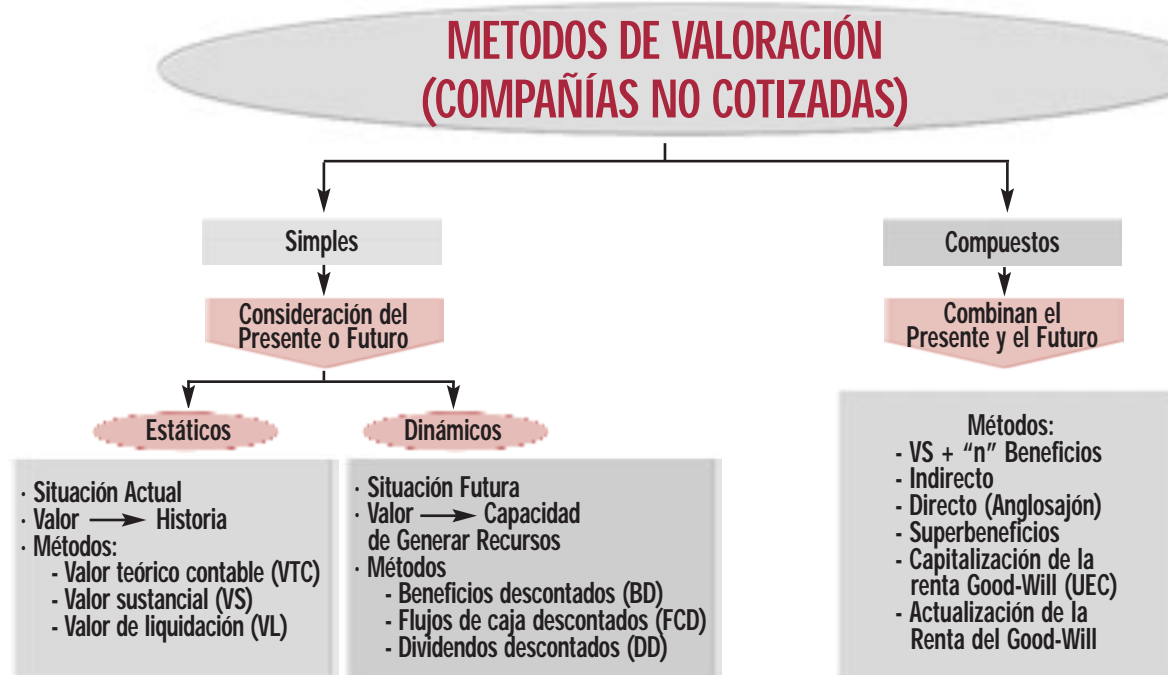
METODOS DE VALORACIÓN
(COMPAÑÍAS NO COTIZADAS)

Simples

Consideración del Presente o Futuro

Estáticos

· Situación Actual
· Valor ⟶ Historia
· Métodos:
- Valor teórico contable (VTC)
- Valor sustancial (VS)
- Valor de liquidación (VL)

Dinámicos

· Situación Futura
· Valor ⟶ Capacidad de Generar Recursos
· Métodos
- Beneficios descontados (BD)
- Flujos de caja descontados (FCD)
- Dividendos descontados (DD)

Compuestos

Combinan el Presente y el Futuro

Métodos:
- VS + "n" Beneficios
- Indirecto
- Directo (Anglosajón)
- Superbeneficios
- Capitalización de la renta Good-Will (UEC)
- Actualización de la Renta del Good-Will